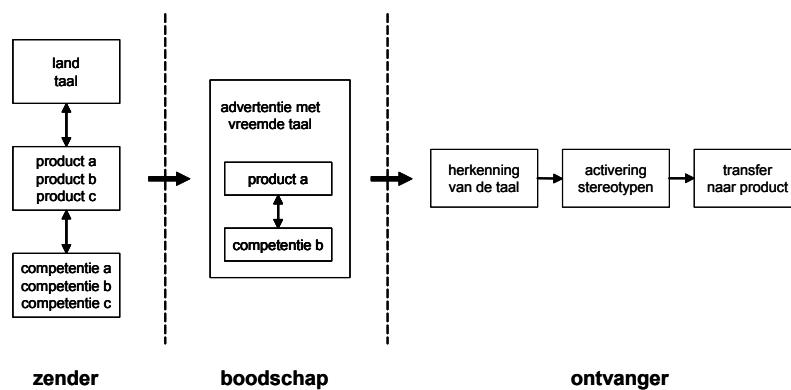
land
taal

product a
product b
product c

competentie a
competentie b
competentie c

advertentie met vreemde taal

product a

competentie b

herkenning van de taal

activering stereotypen

transfer naar product

zender

boodschap

ontvanger